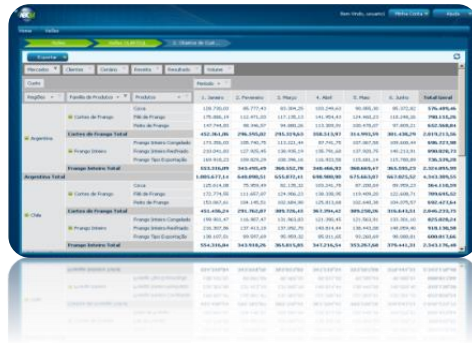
Bem Vindo, usuario | Minha Conta | Ajuda

Home | Vendas

Vendas | Vendas Cubo Enq. | 3. Observe de Dad...

Exportar

Mercados | Clientes | Cenário | Receita | Resultado | Volume

Custo

Período

| Região | Família de Produtos | Produtos | 1. Janeiro | 2. Fevereiro | 3. Março | 4. Abril | 5. Maio | 6. Junho | Total Geral |
|---|---|---|---|---|---|---|---|---|---|
| Argentina | Cortes de Frango | Coxa | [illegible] | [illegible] | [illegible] | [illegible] | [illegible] | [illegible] | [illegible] |
| | | Filé de Frango | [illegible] | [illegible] | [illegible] | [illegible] | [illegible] | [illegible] | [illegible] |
| | | Peito de Frango | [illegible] | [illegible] | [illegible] | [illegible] | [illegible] | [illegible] | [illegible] |
| | Cortes de Frango Total | | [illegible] | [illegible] | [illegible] | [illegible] | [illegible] | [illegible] | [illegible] |
| | Frango Inteiro | Frango Inteiro Congelado | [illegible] | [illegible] | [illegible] | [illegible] | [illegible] | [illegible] | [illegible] |
| | | Frango Inteiro Resfriado | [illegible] | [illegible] | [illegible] | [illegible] | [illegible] | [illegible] | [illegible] |
| | | Frango Tipo Exportação | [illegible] | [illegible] | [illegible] | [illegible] | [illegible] | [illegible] | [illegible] |
| | Frango Inteiro Total | | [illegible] | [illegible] | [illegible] | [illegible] | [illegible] | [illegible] | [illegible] |
| Argentina Total | | | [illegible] | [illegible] | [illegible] | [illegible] | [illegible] | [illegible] | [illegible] |
| Chile | Cortes de Frango | Coxa | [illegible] | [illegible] | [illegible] | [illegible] | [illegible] | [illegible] | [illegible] |
| | | Filé de Frango | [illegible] | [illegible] | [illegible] | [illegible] | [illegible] | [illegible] | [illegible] |
| | | Peito de Frango | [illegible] | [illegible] | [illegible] | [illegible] | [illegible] | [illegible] | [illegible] |
| | Cortes de Frango Total | | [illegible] | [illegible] | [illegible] | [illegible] | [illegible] | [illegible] | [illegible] |
| | Frango Inteiro | Frango Inteiro Congelado | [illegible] | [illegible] | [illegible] | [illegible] | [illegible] | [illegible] | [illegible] |
| | | Frango Inteiro Resfriado | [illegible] | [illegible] | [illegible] | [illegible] | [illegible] | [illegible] | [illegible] |
| | | Frango Tipo Exportação | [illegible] | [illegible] | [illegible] | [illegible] | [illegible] | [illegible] | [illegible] |
| | Frango Inteiro Total | | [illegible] | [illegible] | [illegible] | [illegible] | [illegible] | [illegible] | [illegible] |